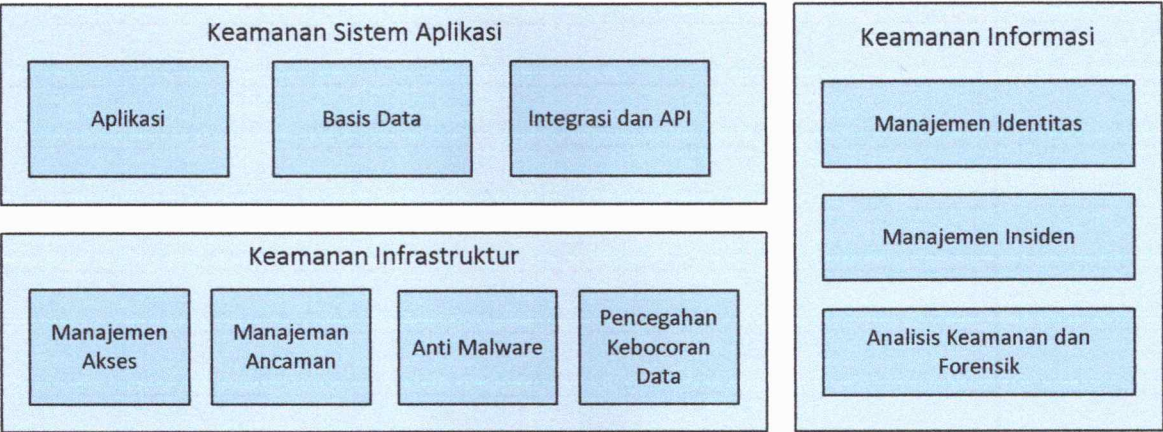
Keamanan Sistem Aplikasi

Aplikasi

Basis Data

Integrasi dan API

Keamanan Infrastruktur

Manajemen Akses

Manajeman Ancaman

Anti Malware

Pencegahan Kebocoran Data

Keamanan Informasi

Manajemen Identitas

Manajemen Insiden

Analisis Keamanan dan Forensik